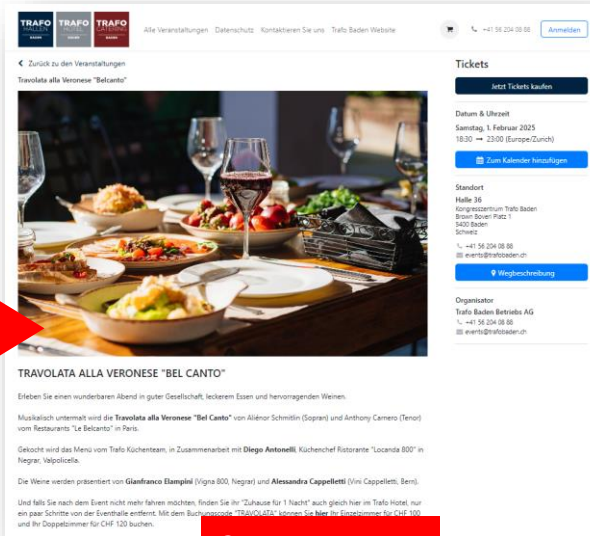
TRAFO HALLEN BADEN | TRAFO HOTEL | TRAFO CATERING

Alle Veranstaltungen | Datenschutz | Kontaktieren Sie uns | Trafo Baden Website

+41 56 204 08 88 | Anmelden

< Zurück zu den Veranstaltungen

Travolata alla Veronese "Belcanto"

TRAVOLATA ALLA VERONESE "BEL CANTO"

Erleben Sie einen wunderbaren Abend in guter Gesellschaft, leckerem Essen und hervorragenden Weinen.

Musikalisch untermalt wird die **Travolata alla Veronese "Bel Canto"** von Aliénor Schmitlin (Sopran) und Anthony Carnero (Tenor) vom Restaurants "Le Belcanto" in Paris.

Gekocht wird das Menü vom Trafo Küchenteam, in Zusammenarbeit mit **Diego Antonelli**, Küchenchef Ristorante "Locanda 800" in Negrar, Valpolicella.

Die Weine werden präsentiert von **Gianfranco Elampini** (Vigna 800, Negrar) und **Alessandra Cappelletti** (Vini Cappelletti, Bern).

Und falls Sie nach dem Event nicht mehr fahren möchten, finden Sie ihr "Zuhause für 1 Nacht" auch gleich hier im Trafo Hotel, nur ein paar Schritte von der Eventhalle entfernt. Mit dem Buchungscode "TRAVOLATA" können Sie **hier** Ihr Einzelzimmer für CHF 100 und Ihr Doppelzimmer für CHF 120 buchen.

Tickets

Jetzt Tickets kaufen

Datum & Uhrzeit
Samstag, 1. Februar 2025
18:30 → 23:00 (Europe/Zurich)

Zum Kalender hinzufügen

Standort
Halle 36
Kongresszentrum Trafo Baden
Brown Boveri Platz 1
5400 Baden
Schweiz
+41 56 204 08 88
events@trafobaden.ch

Wegbeschreibung

Organisator
Trafo Baden Betriebs AG
+41 56 204 08 88
events@trafobaden.ch